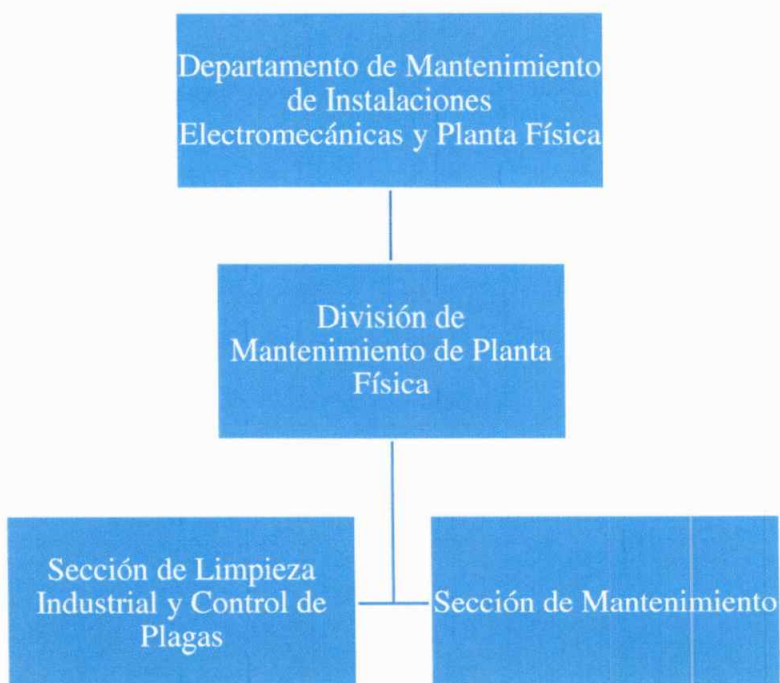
Departamento de Mantenimiento de Instalaciones Electromecánicas y Planta Física

División de Mantenimiento de Planta Física

Sección de Limpieza Industrial y Control de Plagas

Sección de Mantenimiento